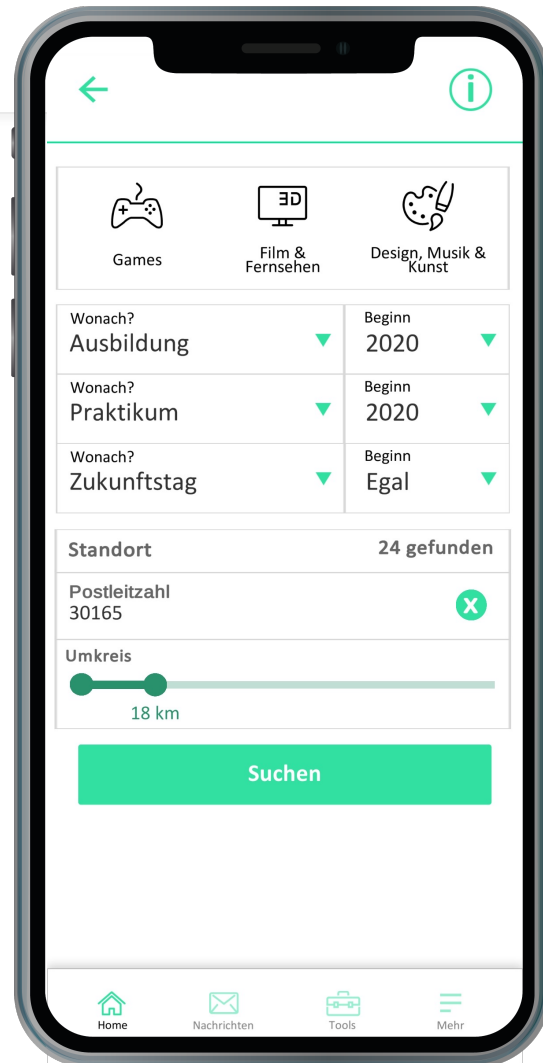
3D

Games

Film & Fernsehen

Design, Musik & Kunst

Wonach?
Ausbildung

Beginn
2020

Wonach?
Praktikum

Beginn
2020

Wonach?
Zukunftstag

Beginn
Egal

Standort

24 gefunden

Postleitzahl
30165

Umkreis

18 km

Suchen

Home

Nachrichten

Tools

Mehr